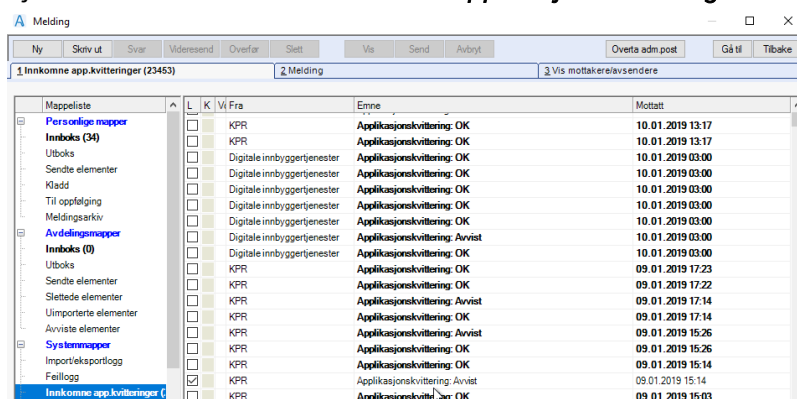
Melding

Ny | Skriv ut | Svar | Videresend | Overfør | Slett | Vis | Send | Avbryt | Overta adm.post | Gå til | Tilbake

1 Innkomne app.kvitteringer (23453) | 2 Melding | 3 Vis mottakere/avsendere

Mappeliste
Personlige mapper
Innboks (34)
Utboks
Sendte elementer
Kladd
Til oppfølging
Meldingsarkiv
Avdelingsmapper
Innboks (0)
Utboks
Sendte elementer
Slettede elementer
Uimporterte elementer
Avviste elementer
Systemmapper
Import/eksportlogg
Feillogg
Innkomne app.kvitteringer (

| L | K | V | Fra | Emne | Mottatt |
|---|---|---|---|---|---|
| | | | KPR | Applikasjonskvittering: OK | 10.01.2019 13:17 |
| | | | KPR | Applikasjonskvittering: OK | 10.01.2019 13:17 |
| | | | Digitale innbyggertjenester | Applikasjonskvittering: OK | 10.01.2019 03:00 |
| | | | Digitale innbyggertjenester | Applikasjonskvittering: OK | 10.01.2019 03:00 |
| | | | Digitale innbyggertjenester | Applikasjonskvittering: OK | 10.01.2019 03:00 |
| | | | Digitale innbyggertjenester | Applikasjonskvittering: OK | 10.01.2019 03:00 |
| | | | Digitale innbyggertjenester | Applikasjonskvittering: OK | 10.01.2019 03:00 |
| | | | Digitale innbyggertjenester | Applikasjonskvittering: Avvist | 10.01.2019 03:00 |
| | | | Digitale innbyggertjenester | Applikasjonskvittering: OK | 10.01.2019 03:00 |
| | | | KPR | Applikasjonskvittering: OK | 09.01.2019 17:23 |
| | | | KPR | Applikasjonskvittering: OK | 09.01.2019 17:22 |
| | | | KPR | Applikasjonskvittering: Avvist | 09.01.2019 17:14 |
| | | | KPR | Applikasjonskvittering: OK | 09.01.2019 17:14 |
| | | | KPR | Applikasjonskvittering: Avvist | 09.01.2019 15:26 |
| | | | KPR | Applikasjonskvittering: OK | 09.01.2019 15:26 |
| | | | KPR | Applikasjonskvittering: OK | 09.01.2019 15:14 |
| ☑ | | | KPR | Applikasjonskvittering: Avvist | 09.01.2019 15:14 |
| | | | KPR | Applikasjonskvittering: OK | 09.01.2019 15:03 |